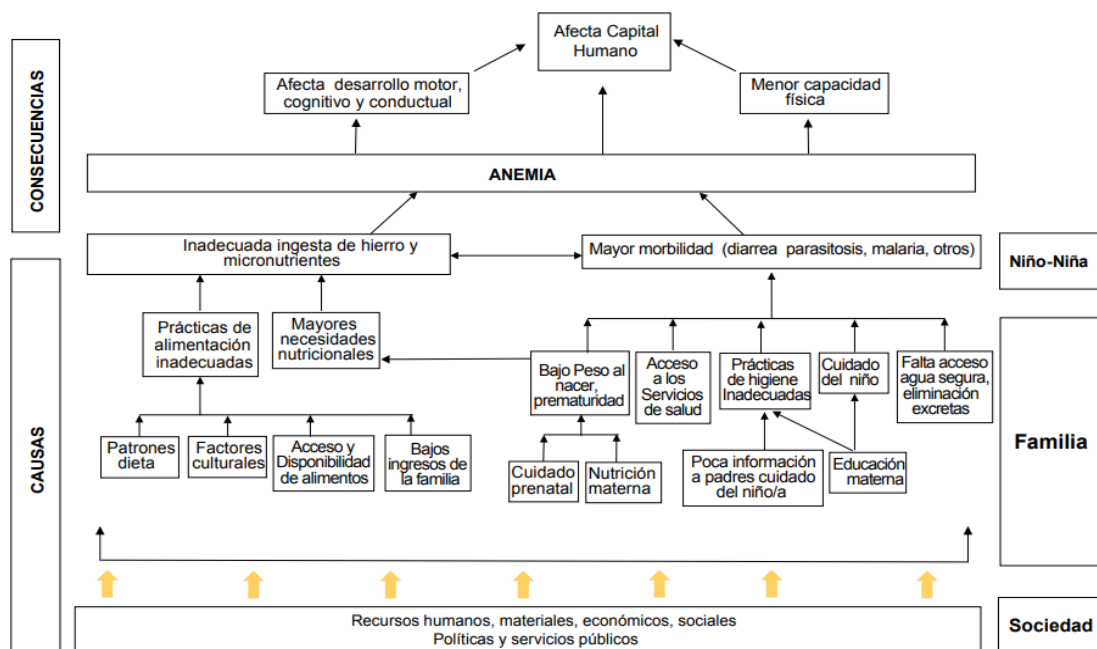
CONSECUENCIAS

Afecta Capital Humano

Afecta desarrollo motor, cognitivo y conductual

Menor capacidad física

ANEMIA

CAUSAS

Inadecuada ingesta de hierro y micronutrientes

Mayor morbilidad (diarrea parasitosis, malaria, otros)

Niño-Niña

Prácticas de alimentación inadecuadas

Mayores necesidades nutricionales

Bajo Peso al nacer, prematuridad

Acceso a los Servicios de salud

Prácticas de higiene Inadecuadas

Cuidado del niño

Falta acceso agua segura, eliminación excretas

Patrones dieta

Factores culturales

Acceso y Disponibilidad de alimentos

Bajos ingresos de la familia

Cuidado prenatal

Nutrición materna

Poca información a padres cuidado del niño/a

Educación materna

Familia

Recursos humanos, materiales, económicos, sociales
Políticas y servicios públicos

Sociedad